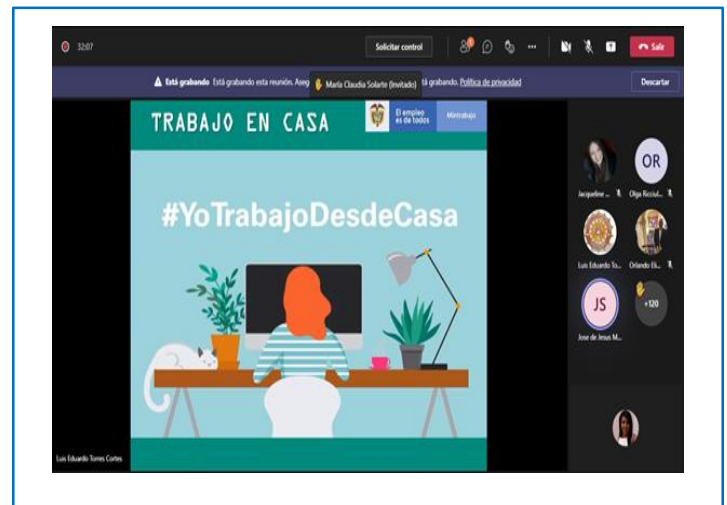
32:07

Solicitar control

Salir

Está grabando Está grabando esta reunión. Aseg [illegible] María Claudia Solarte (Invitado) stá grabando. Política de privacidad

Descartar

TRABAJO EN CASA

El empleo es de todos

Mintrabajo

#YoTrabajoDesdeCasa

OR

Jacqueline ...

Olga Ricciul...

Luis Eduardo To...

Orlando Eli...

JS

+120

Jose de Jesus M...

Luis Eduardo Torres Cortes